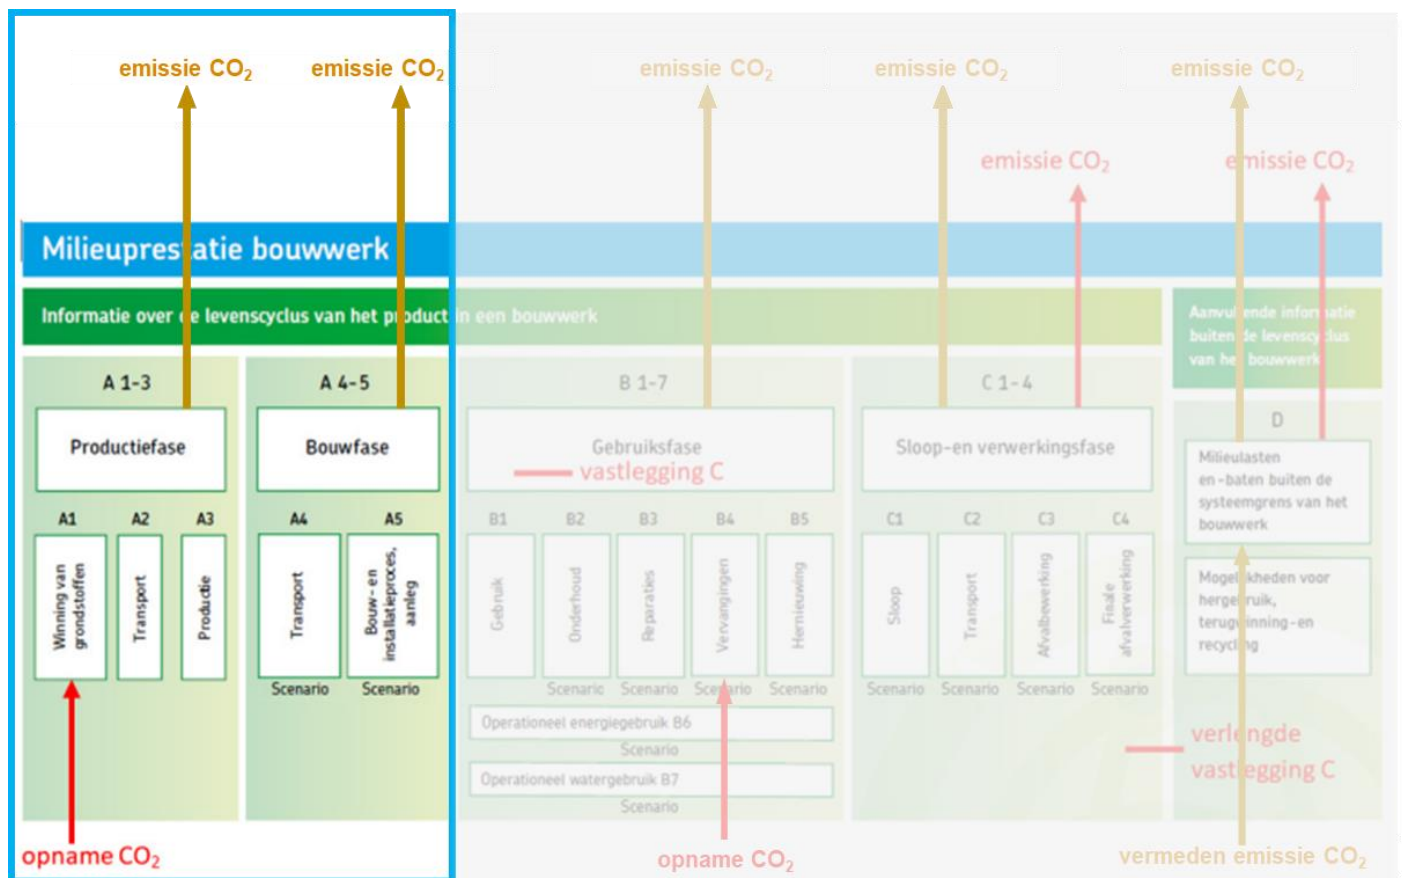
emissie $CO_2$ emissie $CO_2$ emissie $CO_2$ emissie $CO_2$ emissie $CO_2$

emissie $CO_2$ emissie $CO_2$

Milieuprestatie bouwwerk

Informatie over de levenscyclus van het product in een bouwwerk

Aanvullende informatie buiten de levenscyclus van het bouwwerk

A 1-3

Productiefase

A1 A2 A3

Winning van grondstoffen

Transport

Productie

A 4-5

Bouwfase

A4 A5

Transport

Bouw- en installatieproces, aanleg

Scenario Scenario

B 1-7

Gebruiksfase

vastlegging C

B1 B2 B3 B4 B5

Gebruik

Onderhoud

Reparaties

Vervangingen

Hernieuwing

Scenario Scenario Scenario Scenario

Operationeel energiegebruik B6

Scenario

Operationeel watergebruik B7

Scenario

C 1-4

Sloop-en verwerkingsfase

C1 C2 C3 C4

Sloop

Transport

Afvalbewerking

Finale afvalverwerking

Scenario Scenario Scenario Scenario

D

Milieulasten en -baten buiten de systeemgrens van het bouwwerk

Mogelijkheden voor hergebruik, terugwinning-en recycling

verlengde vastlegging C

opname $CO_2$

opname $CO_2$

vermeden emissie $CO_2$